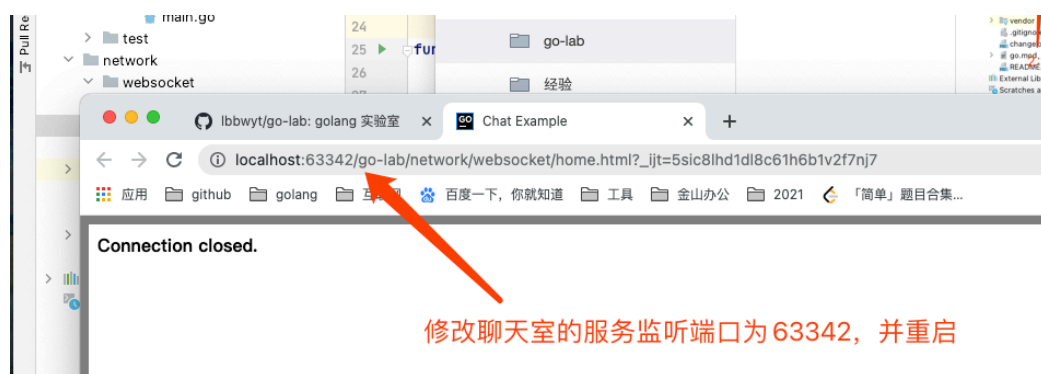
Pull Re
main.go
test
network
websocket
24
25 fur
26
go-lab
经验
vendor
.gitigno
changep
go.mod
README
External Lib
Scratches a
lbbwyt/go-lab: golang 实验室
Chat Example
+
localhost:63342/go-lab/network/websocket/home.html?_ijt=5sic8lhd1dl8c61h6b1v2f7nj7
应用 github golang 百度一下，你就知道 工具 金山办公 2021 「简单」题目合集...
Connection closed.
修改聊天室的服务监听端口为 63342，并重启